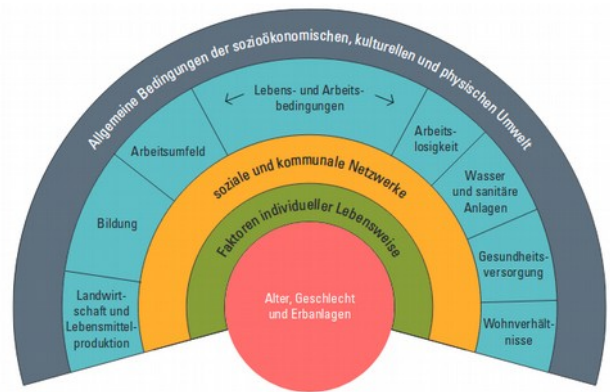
Allgemeine Bedingungen der sozioökonomischen, kulturellen und physischen Umwelt

Lebens- und Arbeitsbedingungen

Arbeitsumfeld

Arbeitslosigkeit

Bildung

Wasser und sanitäre Anlagen

Gesundheitsversorgung

Landwirtschaft und Lebensmittelproduktion

Wohnverhältnisse

soziale und kommunale Netzwerke

Faktoren individueller Lebensweise

Alter, Geschlecht und Erbanlagen